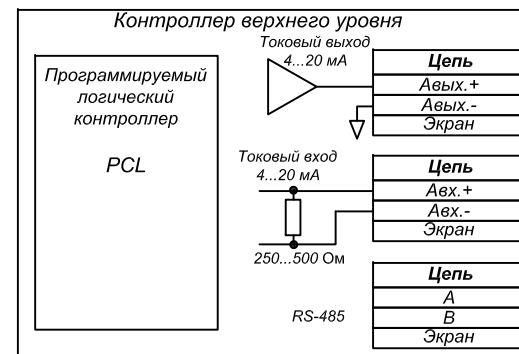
Контроллер верхнего уровня

Программируемый логический контроллер

PCL

Токовый выход 4...20 мА

| Цепь |
|---|
| Авых.+ |
| Авых.- |
| Экран |

Токовый вход 4...20 мА

| Цепь |
|---|
| Авх.+ |
| Авх.- |
| Экран |

250...500 Ом

RS-485

| Цепь |
|---|
| A |
| B |
| Экран |